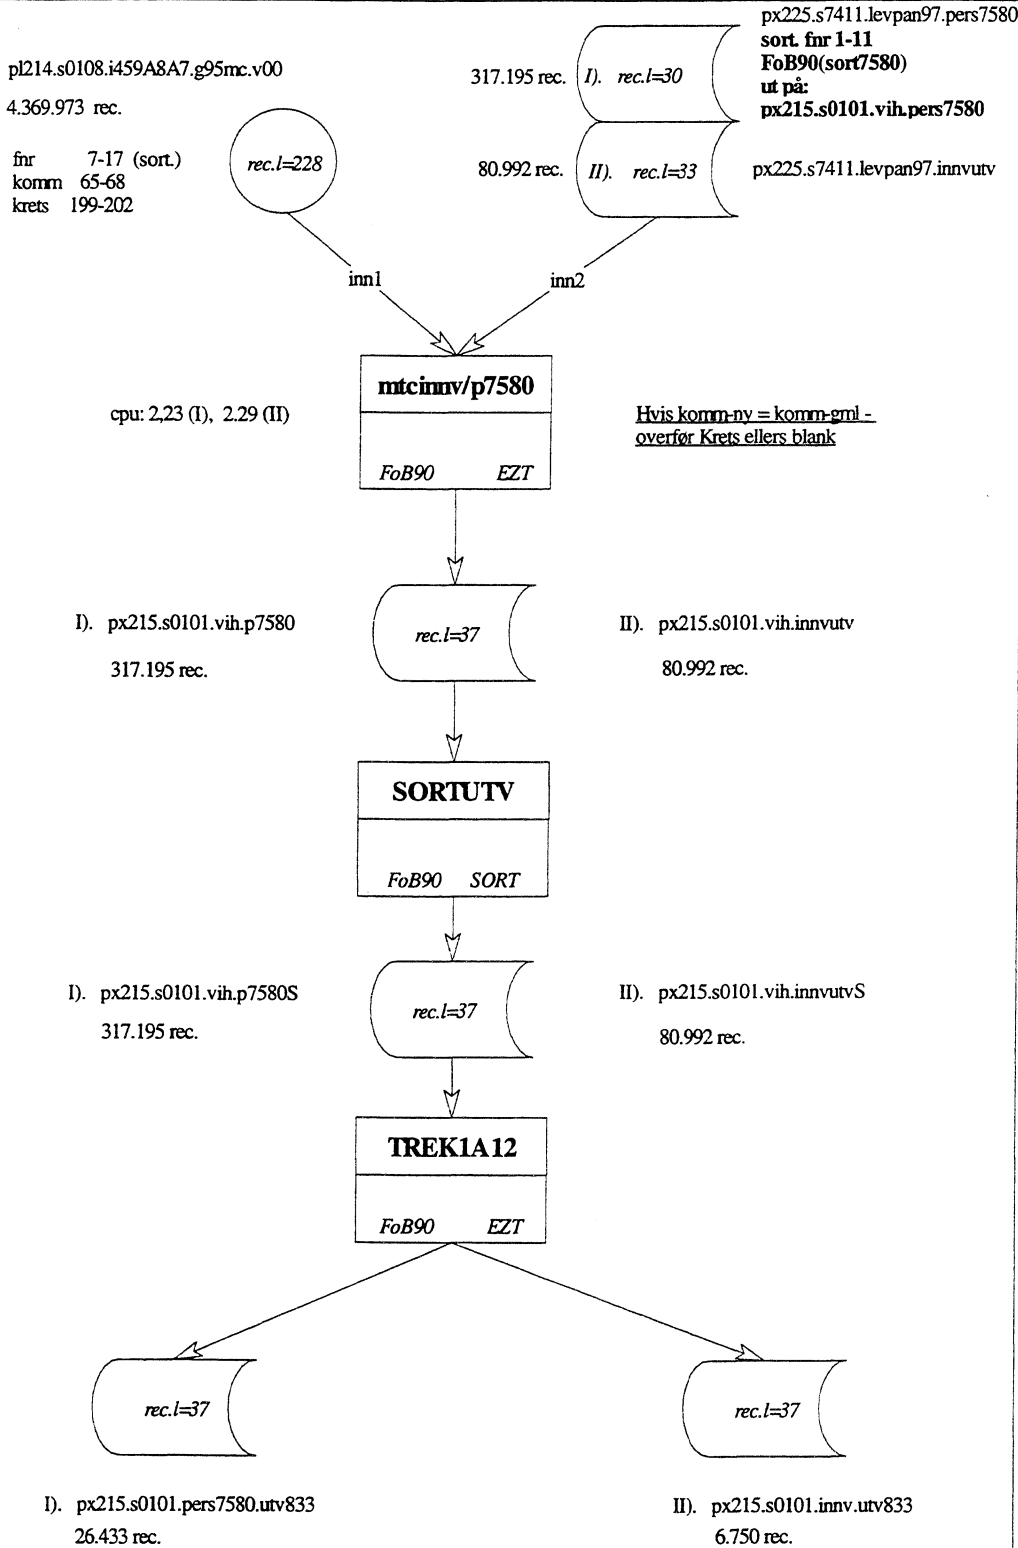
px225.s7411.levpan97.pers7580
sort. fnr 1-11
FoB90(sort7580)
ut på:
px215.s0101.vih.pers7580

pl214.s0108.i459A8A7.g95mc.v00

4.369.973 rec.

fnr 7-17 (sort.)
komm 65-68
krets 199-202

rec.l=228

317.195 rec. I). rec.l=30

80.992 rec. II). rec.l=33

px225.s7411.levpan97.innvutv

inn1

inn2

mtcinnv/p7580

FoB90 EZT

cpu: 2,23 (I), 2.29 (II)

Hvis komm-ny = komm-gml - overfør Krets ellers blank

I). px215.s0101.vih.p7580

317.195 rec.

rec.l=37

II). px215.s0101.vih.innvutv

80.992 rec.

SORTUTV

FoB90 SORT

I). px215.s0101.vih.p7580S

317.195 rec.

rec.l=37

II). px215.s0101.vih.innvutvS

80.992 rec.

TREK1A12

FoB90 EZT

rec.l=37

rec.l=37

I). px215.s0101.pers7580.utv833
26.433 rec.

II). px215.s0101.innv.utv833
6.750 rec.